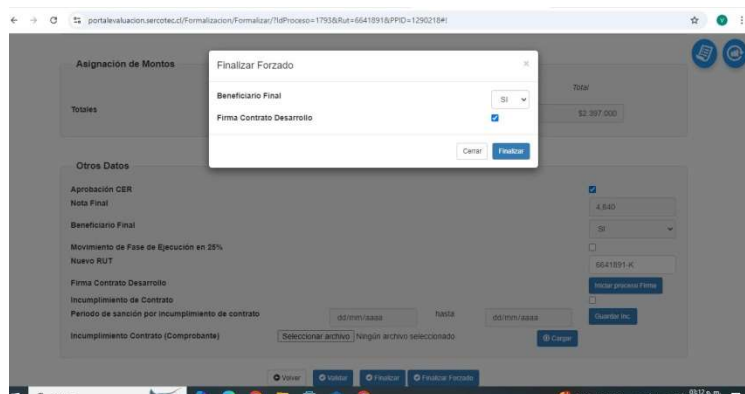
portalevaluacion.sercotec.cl/Formalizacion/Formalizar/?IdProceso=1793&Rut=6641891&PPID=1290218#!

Asignación de Montos

Totales

Total

$2.397.000

Finalizar Forzado

×

Beneficiario Final

SI

Firma Contrato Desarrollo

Cerrar

Finalizar

Otros Datos

Aprobación CER

Nota Final

4,640

Beneficiario Final

SI

Movimiento de Fase de Ejecución en 25%

Nuevo RUT

6641891-K

Firma Contrato Desarrollo

Iniciar proceso Firma

Incumplimiento de Contrato

Periodo de sanción por incumplimiento de contrato

dd/mm/aaaa

hasta

dd/mm/aaaa

Guardar Inc.

Incumplimiento Contrato (Comprobante)

Seleccionar archivo

Ningún archivo seleccionado

Cargar

Volver

Validar

Finalizar

Finalizar Forzado

03:12 p. m.